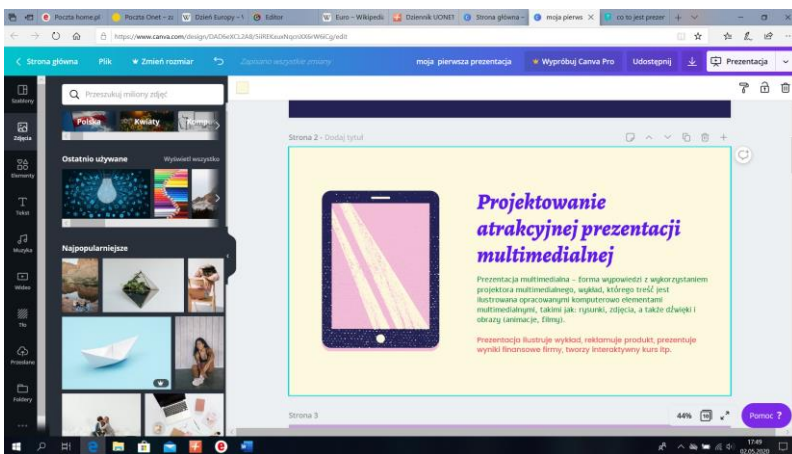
Poczta home.pl | Poczta Onet - zo | Dzień Europy - 1 | Editor | Euro – Wikipedi | Dziennik UONET | Strona główna – | moja pierws | co to jest prezer

https://www.canva.com/design/DAD6eXCL2A8/SiREXuuxNqoitX6rW6lCg/edit

Strona główna | Plik | Zmień rozmiar | Zapisano wszystkie zmiany | moja pierwsza prezentacja | Wypróbuj Canva Pro | Udostępnij | Prezentacja

Szablony | Zdjęcia | Elementy | Tekst | Muzyka | Wideo | Tło | Przesłane | Foldery

Przeszukuj miliony zdjęć

Polska | Kwiaty | Kompu

Ostatnio używane | Wyświetl wszystko

Najpopularniejsze

Strona 2 - Dodaj tytuł

Projektowanie atrakcyjnej prezentacji multimedialnej

Prezentacja multimedialna - forma wypowiedzi z wykorzystaniem projektora multimedialnego, wykład, którego treść jest ilustrowana opracowanymi komputerowo elementami multimedialnymi, takimi jak: rysunki, zdjęcia, a także dźwięki i obrazy (animacje, filmy).

Prezentacja ilustruje wykład, reklamuje produkt, prezentuje wyniki finansowe firmy, tworzy interaktywny kurs itp.

Strona 3

44% | 10 | Pomoc ?

17:49
02.05.2020